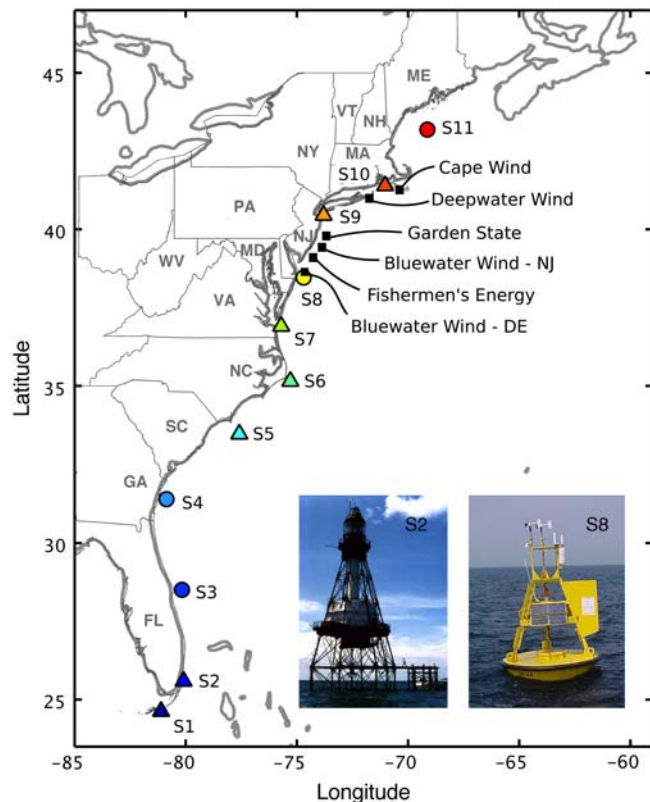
45
40
35
30
25
Latitude
-85
-80
-75
-70
-65
-60
Longitude

ME
VT
NH
NY
MA
PA
NJ
MD
WV
VA
NC
SC
GA
FL

S11
S10
S9
S8
S7
S6
S5
S4
S3
S2
S1

Cape Wind
Deepwater Wind
Garden State
Bluewater Wind - NJ
Fishermen's Energy
Bluewater Wind - DE

S2
S8